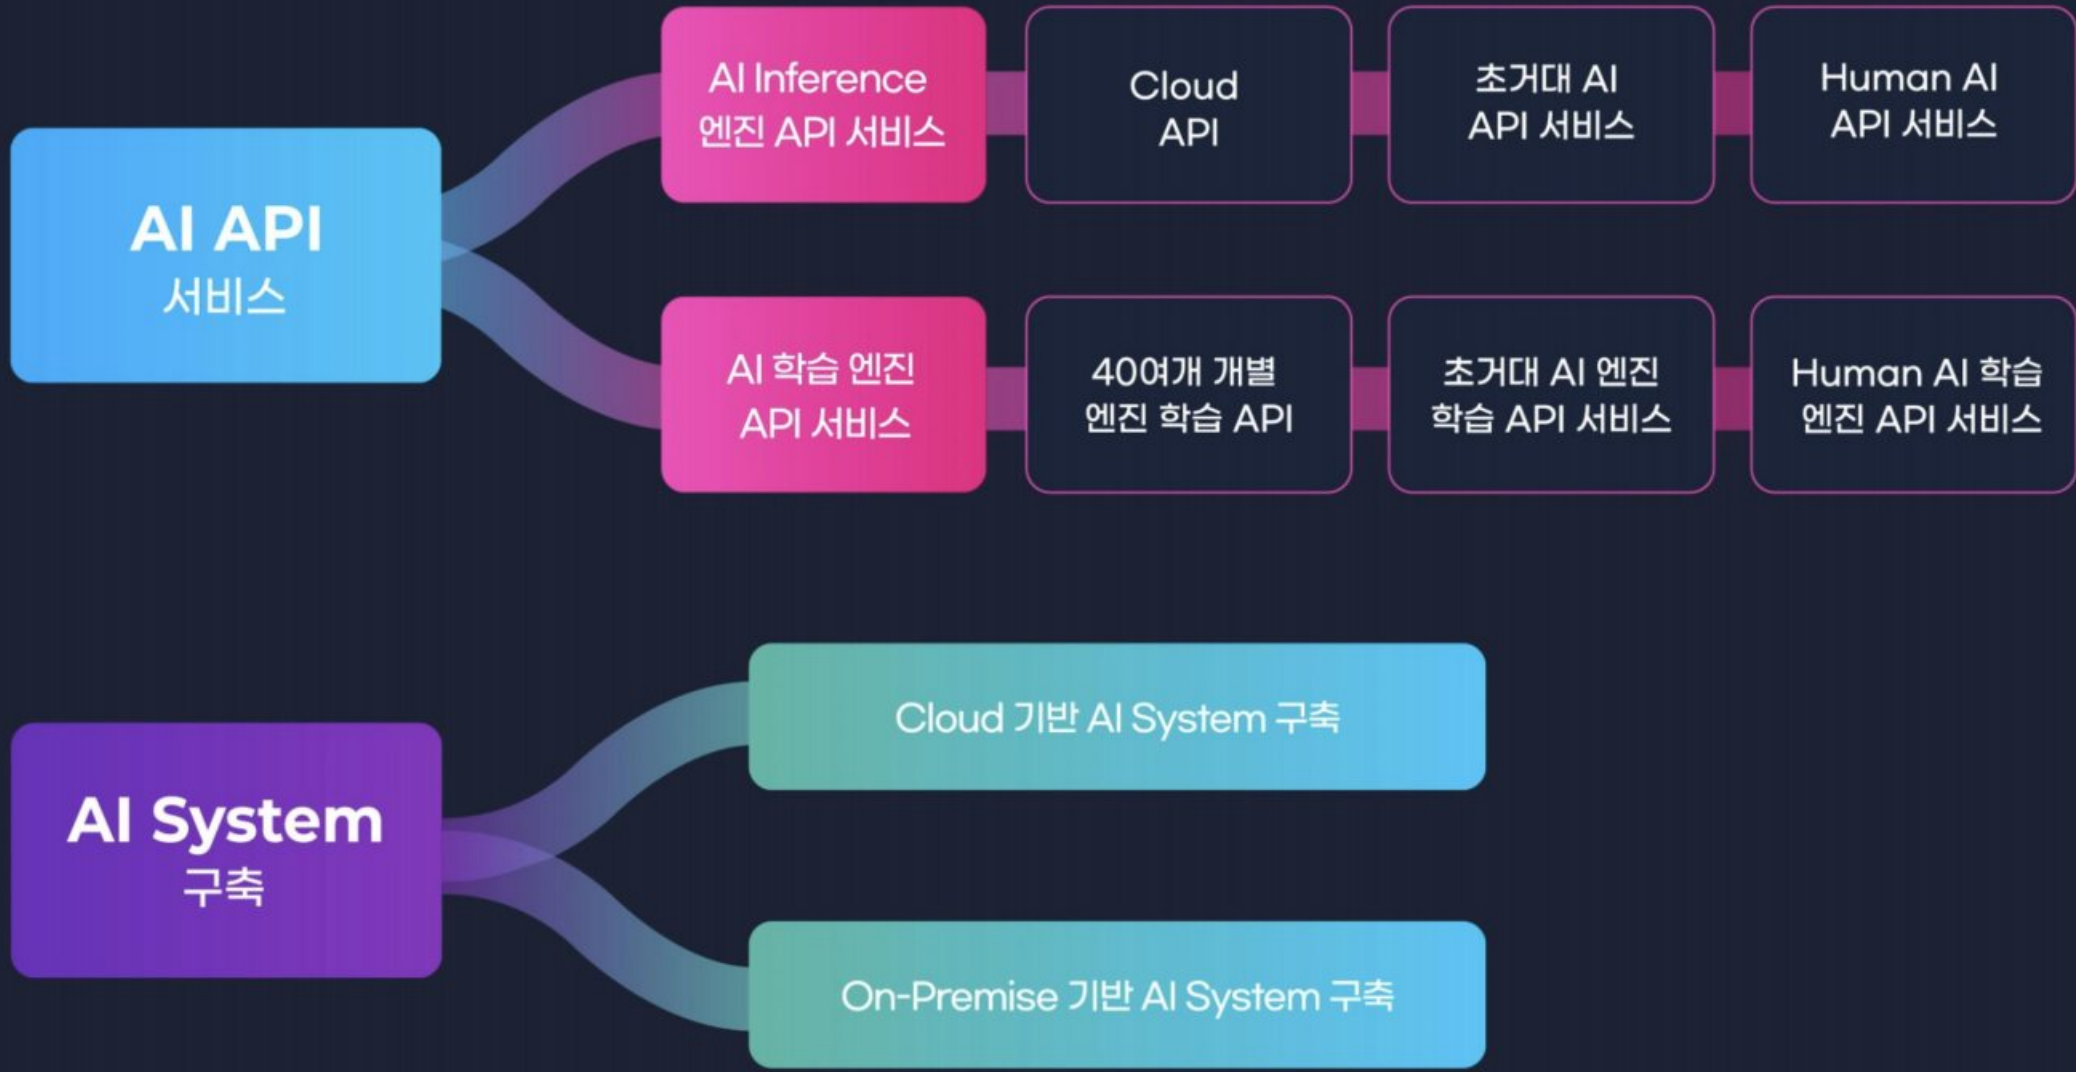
AI API
서비스

AI Inference
엔진 API 서비스

Cloud
API

초거대 AI
API 서비스

Human AI
API 서비스

AI 학습 엔진
API 서비스

40여개 개별
엔진 학습 API

초거대 AI 엔진
학습 API 서비스

Human AI 학습
엔진 API 서비스

AI System
구축

Cloud 기반 AI System 구축

On-Premise 기반 AI System 구축